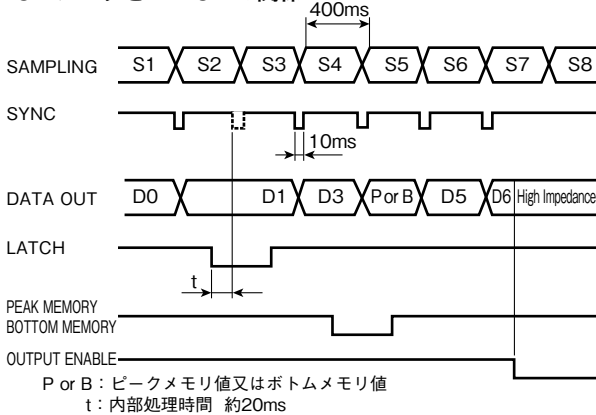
400ms

SAMPLING
S1
S2
S3
S4
S5
S6
S7
S8

SYNC
10ms

DATA OUT
D0
D1
D3
P or B
D5
D6
High Impedance

LATCH
t

PEAK MEMORY
BOTTOM MEMORY

OUTPUT ENABLE

P or B：ピークメモリ値又はボトムメモリ値
t：内部処理時間 約20ms